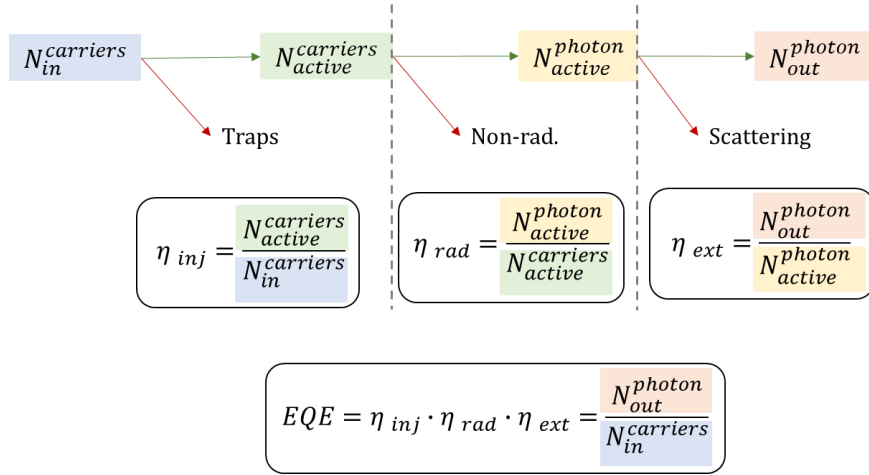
$N_{in}^{carriers}$ $N_{active}^{carriers}$ $N_{active}^{photon}$ $N_{out}^{photon}$

Traps

Non-rad.

Scattering

$\eta_{inj} = \frac{N_{active}^{carriers}}{N_{in}^{carriers}}$

$\eta_{rad} = \frac{N_{active}^{photon}}{N_{active}^{carriers}}$

$\eta_{ext} = \frac{N_{out}^{photon}}{N_{active}^{photon}}$

$EQE = \eta_{inj} \cdot \eta_{rad} \cdot \eta_{ext} = \frac{N_{out}^{photon}}{N_{in}^{carriers}}$